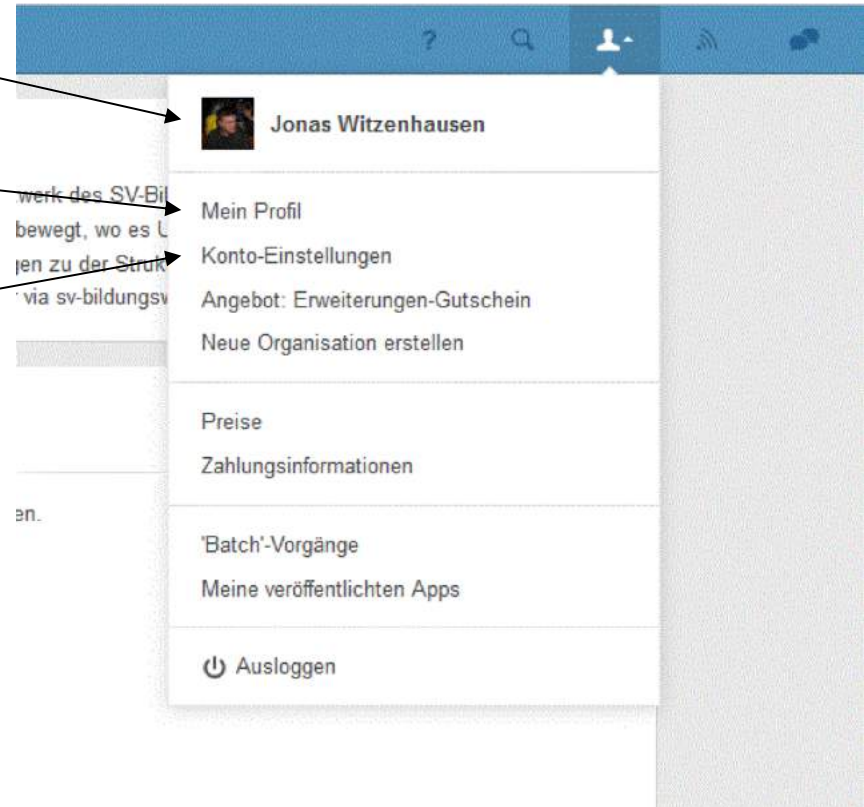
?

Jonas Witzenhausen

werk des SV-Bil
bewegt, wo es U
gen zu der Struk
via sv-bildungsw

Mein Profil
Konto-Einstellungen
Angebot: Erweiterungen-Gutschein
Neue Organisation erstellen

Preise
Zahlungsinformationen

en.

'Batch'-Vorgänge
Meine veröffentlichten Apps

Ausloggen